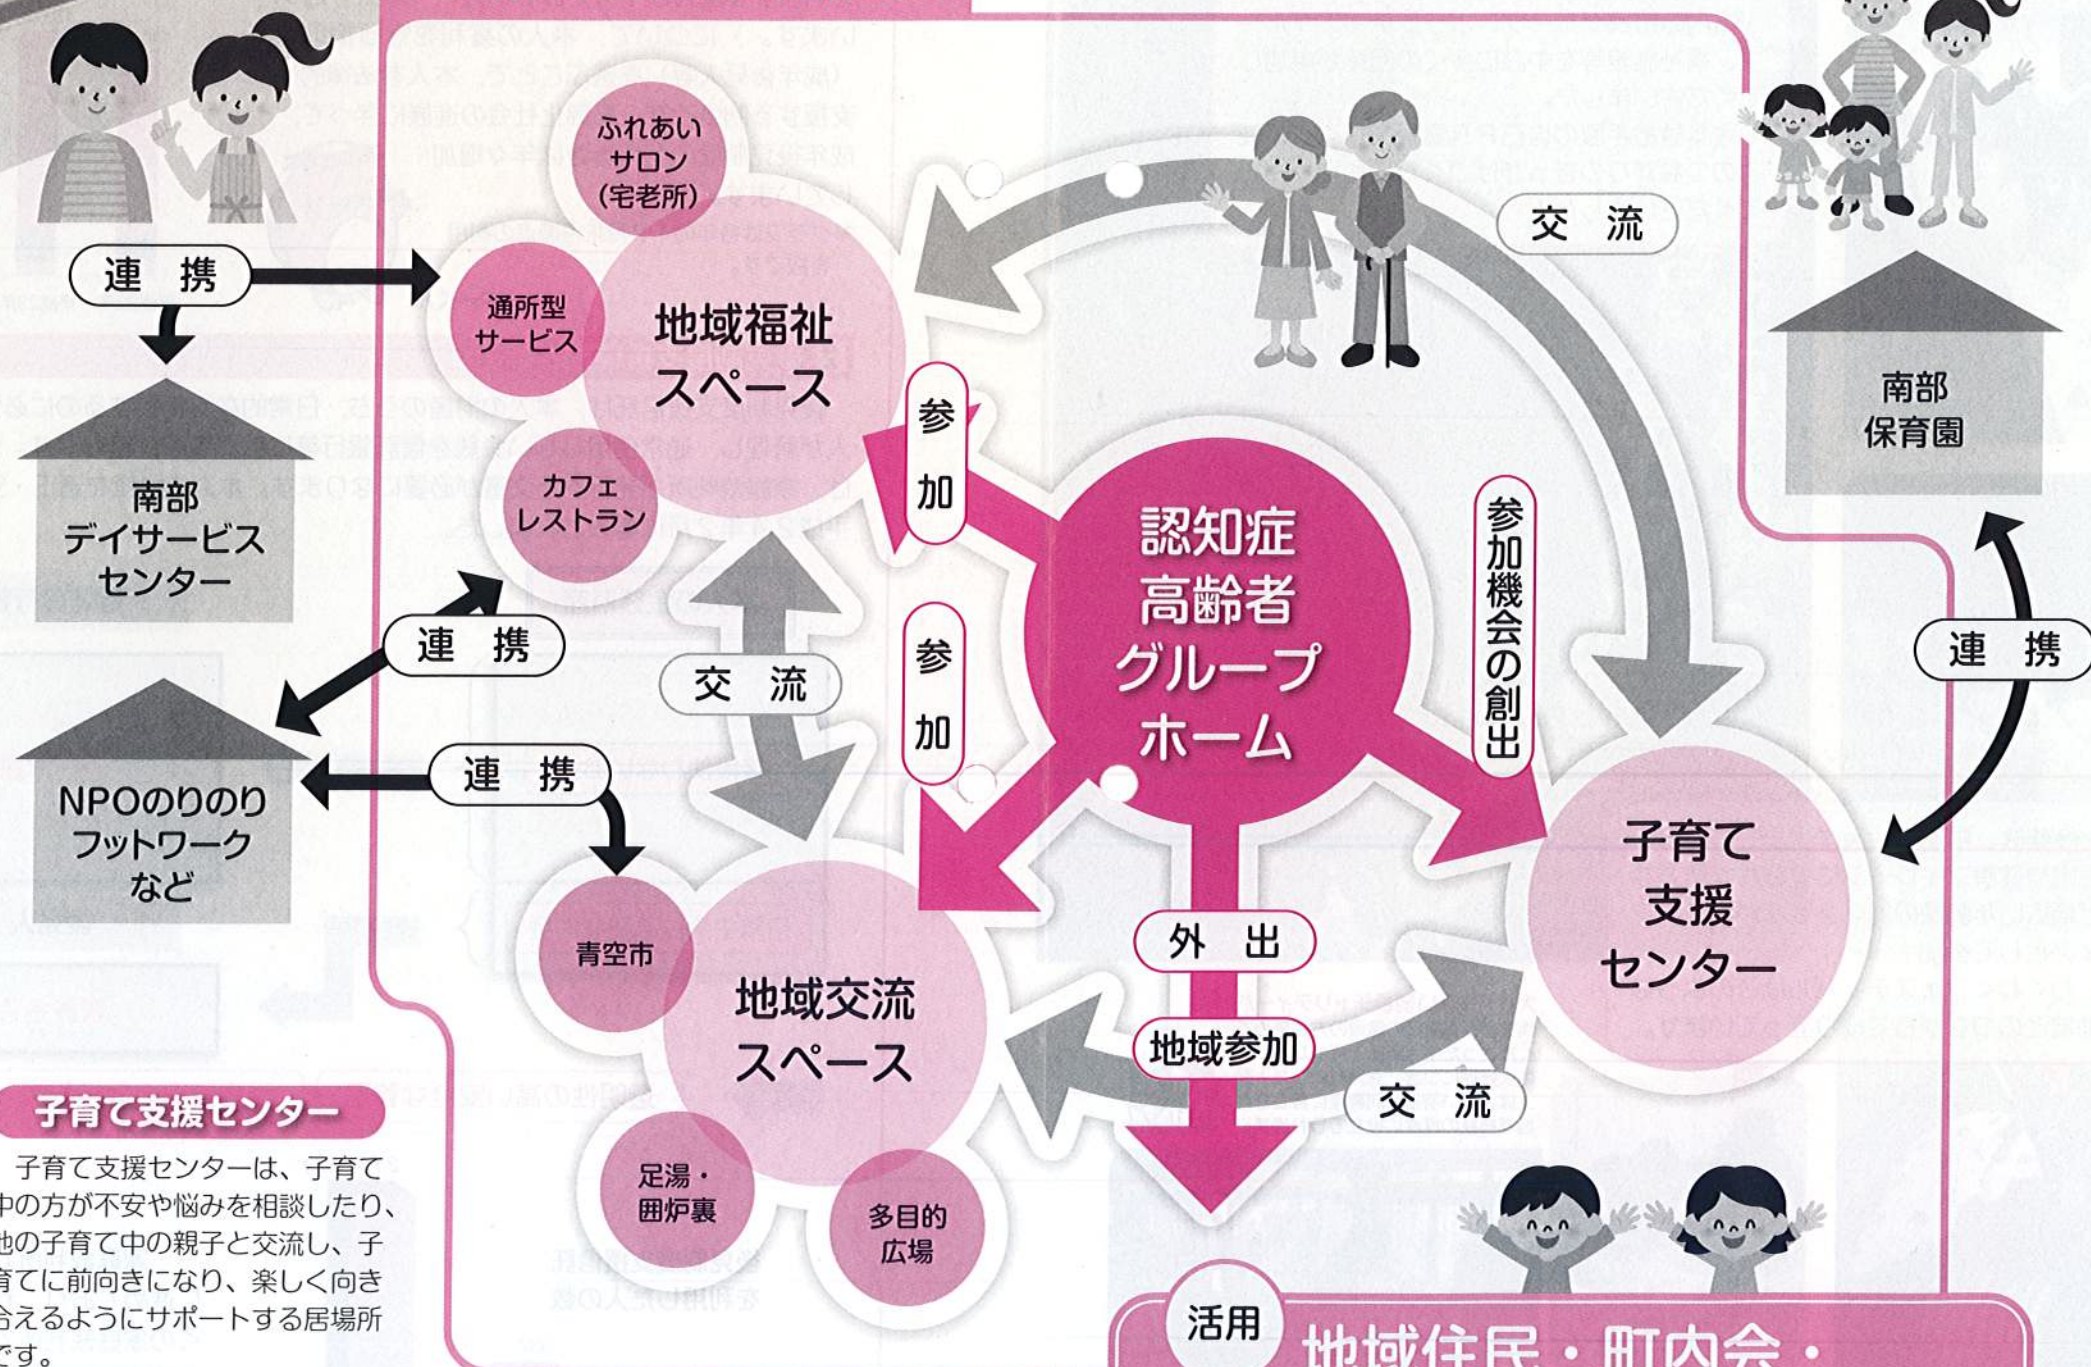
ふれあいサロン（宅老所）

通所型サービス

地域福祉スペース

カフェレストラン

連携

南部デイサービスセンター

連携

NPOのりのりフットワークなど

連携

交流

参加

参加

認知症高齢者グループホーム

参加機会の創出

交流

南部保育園

連携

子育て支援センター

青空市

地域交流スペース

足湯・囲炉裏

多目的広場

外出

地域参加

交流

活用

地域住民・町内会・

子育て支援センター

子育て支援センターは、子育て中の方が不安や悩みを相談したり、他の子育て中の親子と交流し、子育てに前向きになり、楽しく向き合えるようにサポートする居場所です。